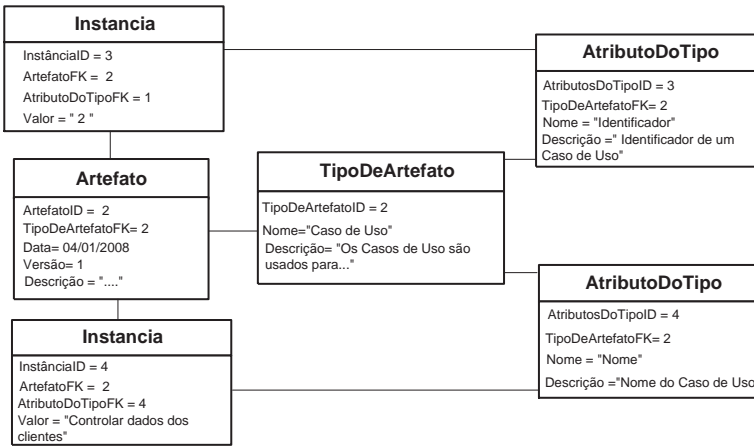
Instancia

InstânciaID = 3
ArtefatoFK = 2
AtributoDoTipoFK = 1
Valor = " 2 "

AtributoDoTipo

AtributosDoTipoID = 3
TipoDeArtefatoFK= 2
Nome = "Identificador"
Descrição =" Identificador de um Caso de Uso"

Artefato

ArtefatoID = 2
TipoDeArtefatoFK= 2
Data= 04/01/2008
Versão= 1
Descrição = "...."

TipoDeArtefato

TipoDeArtefatoID = 2
Nome="Caso de Uso"
Descrição= "Os Casos de Uso são usados para..."

AtributoDoTipo

AtributosDoTipoID = 4
TipoDeArtefatoFK= 2
Nome = "Nome"
Descrição ="Nome do Caso de Uso

Instancia

InstânciaID = 4
ArtefatoFK = 2
AtributoDoTipoFK = 4
Valor = "Controlar dados dos clientes"